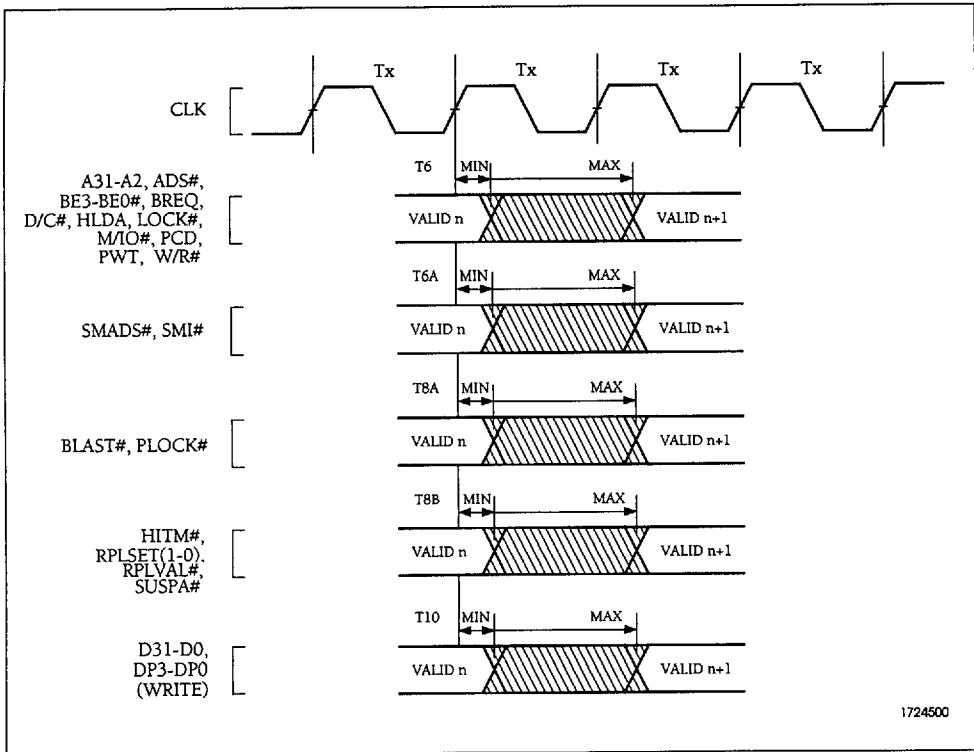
Tx Tx Tx Tx

CLK

T6 MIN MAX

A31-A2, ADS#, BE3-BE0#, BREQ, D/C#, HLDA, LOCK#, M/IO#, PCD, PWT, W/R#

VALID n VALID n+1

T6A MIN MAX

SMADS#, SMI#

VALID n VALID n+1

T8A MIN MAX

BLAST#, PLOCK#

VALID n VALID n+1

T8B MIN MAX

HITM#, RPLSET(1-0), RPLVAL#, SUSPA#

VALID n VALID n+1

T10 MIN MAX

D31-D0, DP3-DP0 (WRITE)

VALID n VALID n+1

1724500